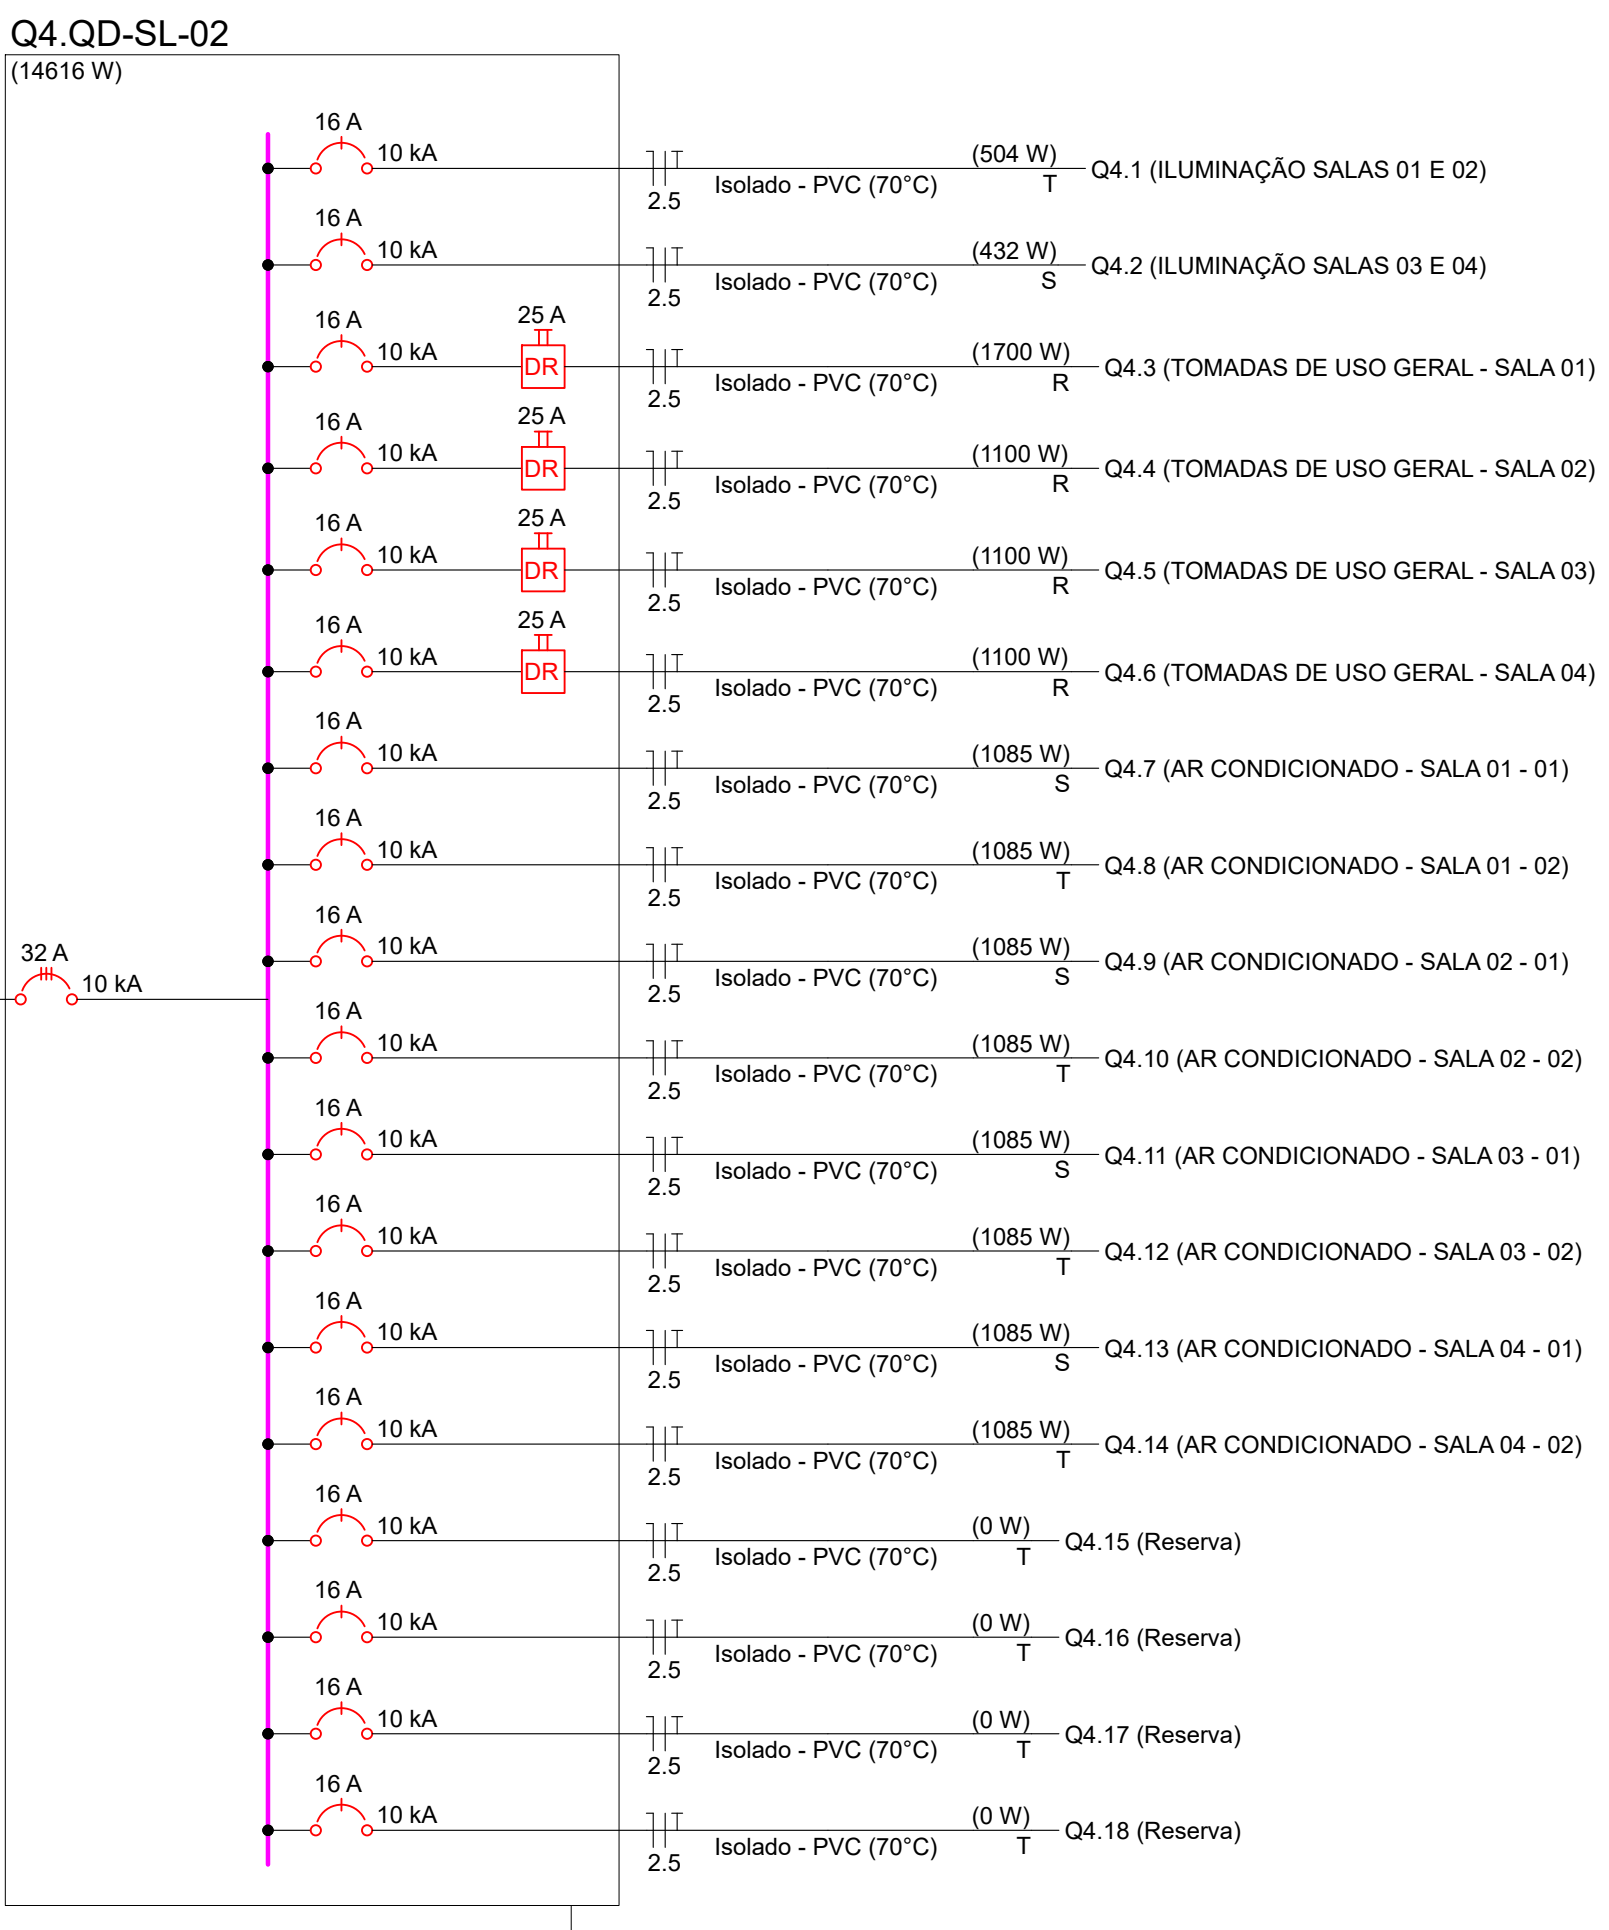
Q4.QD-SL-02
(14616 W)

16 A
10 kA
2.5
Isolado - PVC (70°C)
(504 W)
T
Q4.1 (ILUMINAÇÃO SALAS 01 E 02)

16 A
10 kA
2.5
Isolado - PVC (70°C)
(432 W)
S
Q4.2 (ILUMINAÇÃO SALAS 03 E 04)

16 A
10 kA
25 A
DR
2.5
Isolado - PVC (70°C)
(1700 W)
R
Q4.3 (TOMADAS DE USO GERAL - SALA 01)

16 A
10 kA
25 A
DR
2.5
Isolado - PVC (70°C)
(1100 W)
R
Q4.4 (TOMADAS DE USO GERAL - SALA 02)

16 A
10 kA
25 A
DR
2.5
Isolado - PVC (70°C)
(1100 W)
R
Q4.5 (TOMADAS DE USO GERAL - SALA 03)

16 A
10 kA
25 A
DR
2.5
Isolado - PVC (70°C)
(1100 W)
R
Q4.6 (TOMADAS DE USO GERAL - SALA 04)

16 A
10 kA
2.5
Isolado - PVC (70°C)
(1085 W)
S
Q4.7 (AR CONDICIONADO - SALA 01 - 01)

16 A
10 kA
2.5
Isolado - PVC (70°C)
(1085 W)
T
Q4.8 (AR CONDICIONADO - SALA 01 - 02)

32 A
10 kA

16 A
10 kA
2.5
Isolado - PVC (70°C)
(1085 W)
S
Q4.9 (AR CONDICIONADO - SALA 02 - 01)

16 A
10 kA
2.5
Isolado - PVC (70°C)
(1085 W)
T
Q4.10 (AR CONDICIONADO - SALA 02 - 02)

16 A
10 kA
2.5
Isolado - PVC (70°C)
(1085 W)
S
Q4.11 (AR CONDICIONADO - SALA 03 - 01)

16 A
10 kA
2.5
Isolado - PVC (70°C)
(1085 W)
T
Q4.12 (AR CONDICIONADO - SALA 03 - 02)

16 A
10 kA
2.5
Isolado - PVC (70°C)
(1085 W)
S
Q4.13 (AR CONDICIONADO - SALA 04 - 01)

16 A
10 kA
2.5
Isolado - PVC (70°C)
(1085 W)
T
Q4.14 (AR CONDICIONADO - SALA 04 - 02)

16 A
10 kA
2.5
Isolado - PVC (70°C)
(0 W)
T
Q4.15 (Reserva)

16 A
10 kA
2.5
Isolado - PVC (70°C)
(0 W)
T
Q4.16 (Reserva)

16 A
10 kA
2.5
Isolado - PVC (70°C)
(0 W)
T
Q4.17 (Reserva)

16 A
10 kA
2.5
Isolado - PVC (70°C)
(0 W)
T
Q4.18 (Reserva)